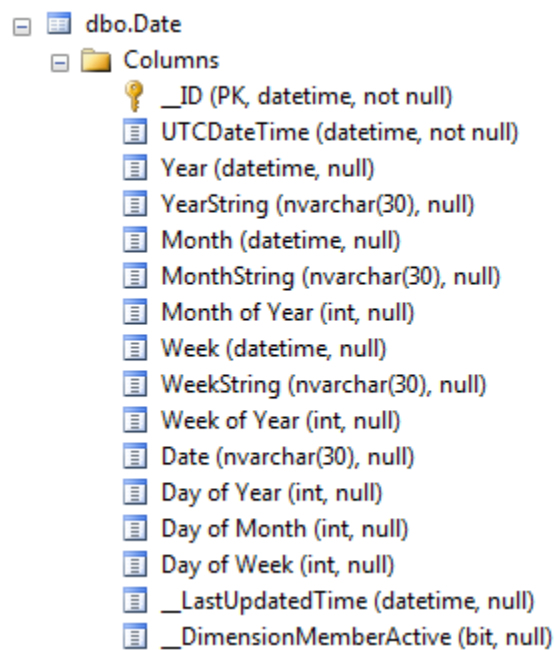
dbo.Date
Columns
__ID (PK, datetime, not null)
UTCDateTime (datetime, not null)
Year (datetime, null)
YearString (nvarchar(30), null)
Month (datetime, null)
MonthString (nvarchar(30), null)
Month of Year (int, null)
Week (datetime, null)
WeekString (nvarchar(30), null)
Week of Year (int, null)
Date (nvarchar(30), null)
Day of Year (int, null)
Day of Month (int, null)
Day of Week (int, null)
__LastUpdatedTime (datetime, null)
__DimensionMemberActive (bit, null)